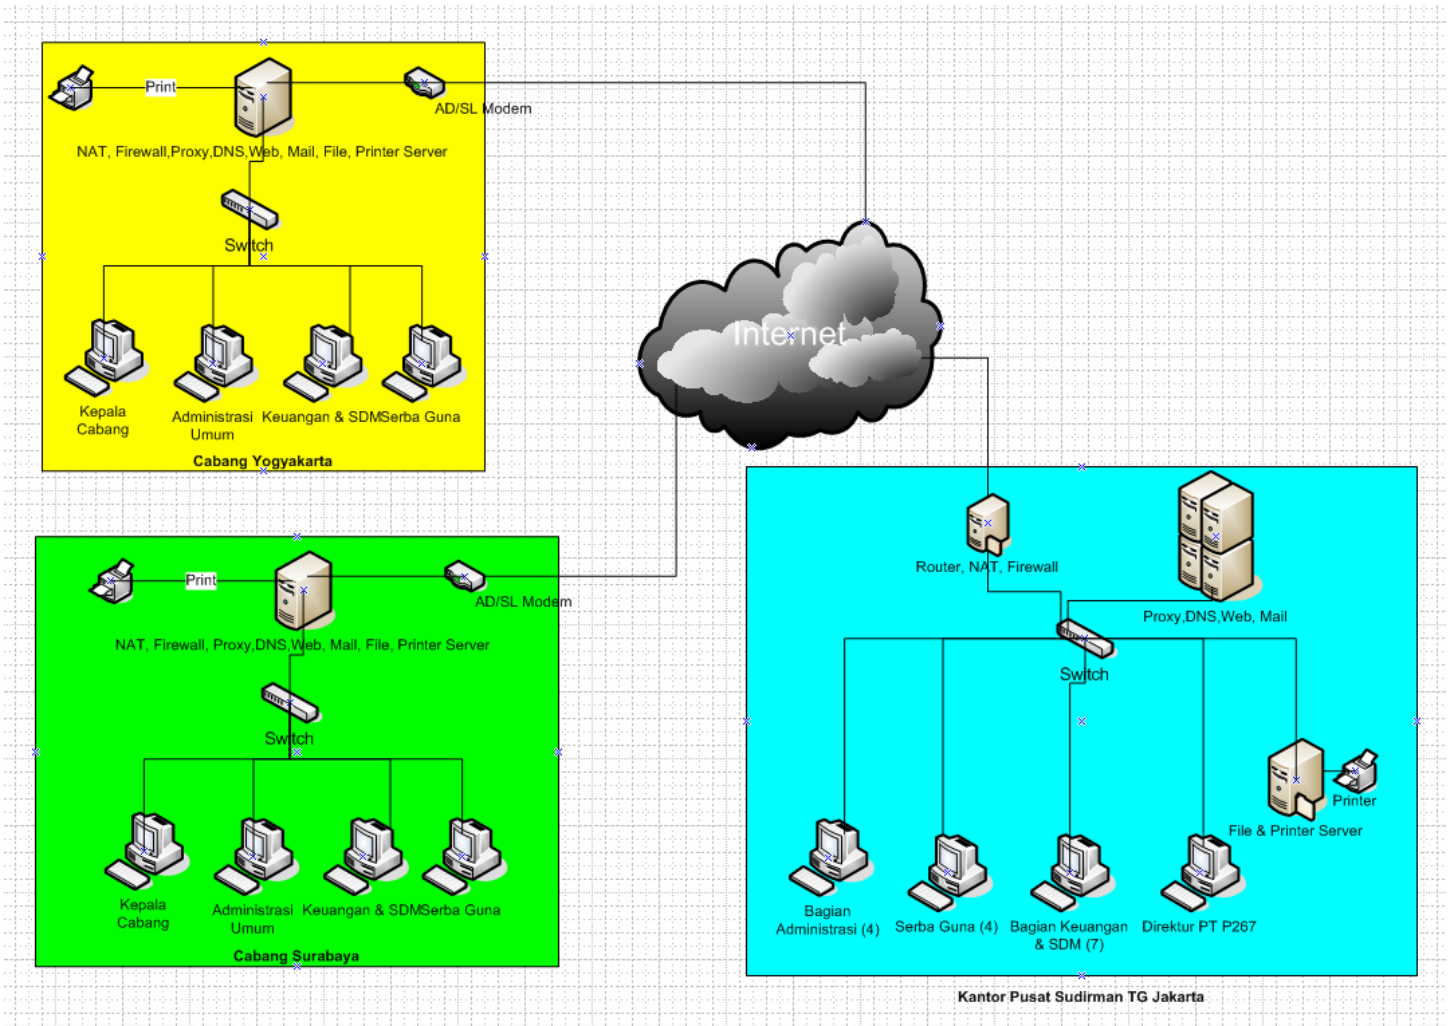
Print
AD/SL Modem
NAT, Firewall,Proxy,DNS,Web, Mail, File, Printer Server
Switch
Kepala Cabang
Administrasi Umum
Keuangan & SDM
Serba Guna
Cabang Yogyakarta

Internet

Print
AD/SL Modem
NAT, Firewall, Proxy,DNS,Web, Mail, File, Printer Server
Switch
Kepala Cabang
Administrasi Umum
Keuangan & SDM
Serba Guna
Cabang Surabaya

Router, NAT, Firewall
Proxy,DNS,Web, Mail
Switch
Printer
File & Printer Server
Bagian Administrasi (4)
Serba Guna (4)
Bagian Keuangan & SDM (7)
Direktur PT P267
Kantor Pusat Sudirman TG Jakarta